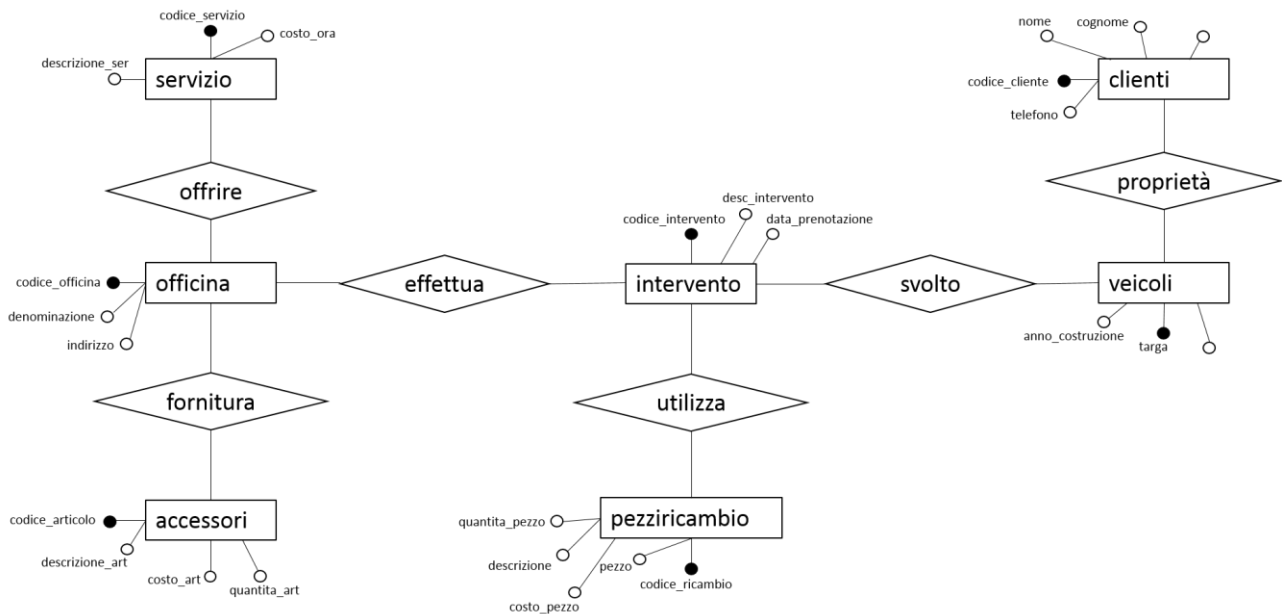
codice_servizio
costo_ora
descrizione_ser
servizio

offrire

codice_officina
officina
denominazione
indirizzo

fornitura

codice_articolo
accessori
descrizione_art
costo_art
quantita_art

effettua

codice_intervento
desc_intervento
data_prenotazione
intervento

utilizza

quantita_pezzo
pezziricambio
descrizione
pezzo
codice_ricambio
costo_pezzo

svolto

nome
cognome
codice_cliente
clienti
telefono

proprietà

veicoli
anno_costruzione
targa